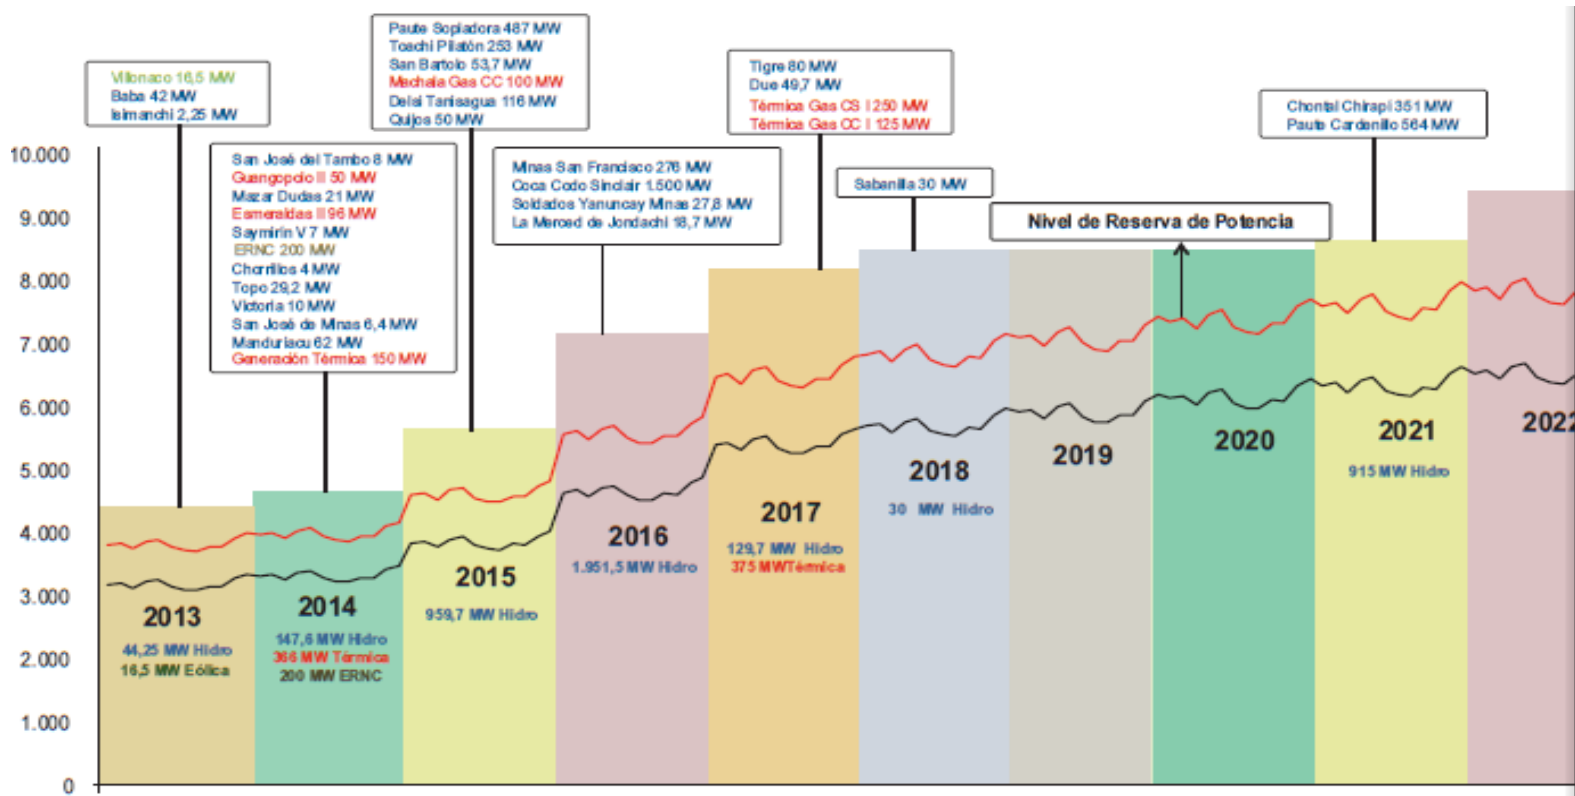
Villonaco 16,5 MW
Baba 42 MW
Isimanchi 2,25 MW

Paute Sopladora 487 MW
Toachi Pilatón 253 MW
San Bartolo 53,7 MW
Machala Gas CC 100 MW
Delsi Tanisagua 116 MW
Quijos 50 MW

San José del Tambo 8 MW
Guangopolo II 50 MW
Mazar Dudas 21 MW
Esmeraldas II 96 MW
Saymirin V 7 MW
ERNC 200 MW
Chorrillos 4 MW
Topo 29,2 MW
Victoria 10 MW
San José de Minas 6,4 MW
Manduriacu 62 MW
Generación Térmica 150 MW

Minas San Francisco 276 MW
Coca Codo Sinclair 1.500 MW
Soldados Yanuncay Minas 27,8 MW
La Merced de Jondachi 18,7 MW

Tigre 80 MW
Due 49,7 MW
Térmica Gas CS I 250 MW
Térmica Gas CC I 125 MW

Sabanilla 30 MW

Nivel de Reserva de Potencia

Chontal Chirapi 351 MW
Paute Cardenillo 564 MW

10.000
9.000
8.000
7.000
6.000
5.000
4.000
3.000
2.000
1.000
0

2013
44,25 MW Hidro
16,5 MW Eólica

2014
147,6 MW Hidro
366 MW Térmica
200 MW ERNC

2015
959,7 MW Hidro

2016
1.951,5 MW Hidro

2017
129,7 MW Hidro
375 MW Térmica

2018
30 MW Hidro

2019

2020

2021
915 MW Hidro

2022